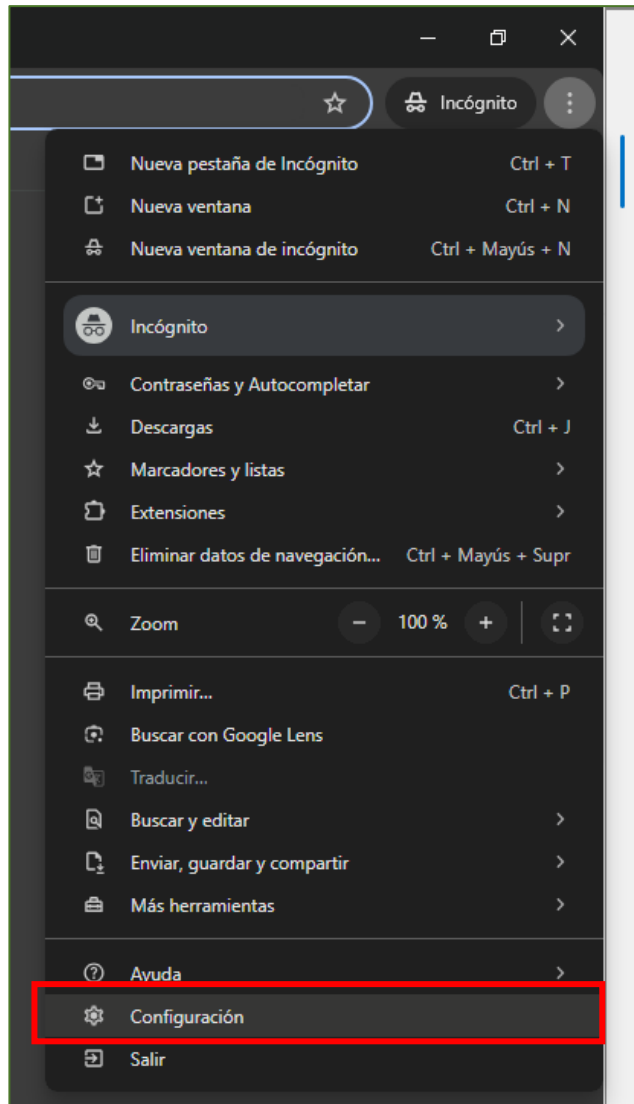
Incógnito

Nueva pestaña de Incógnito Ctrl + T
Nueva ventana Ctrl + N
Nueva ventana de incógnito Ctrl + Mayús + N

Incógnito

Contraseñas y Autocompletar
Descargas Ctrl + J
Marcadores y listas
Extensiones
Eliminar datos de navegación... Ctrl + Mayús + Supr

Zoom − 100 % +

Imprimir... Ctrl + P
Buscar con Google Lens
Traducir...
Buscar y editar
Enviar, guardar y compartir
Más herramientas

Ayuda
Configuración
Salir